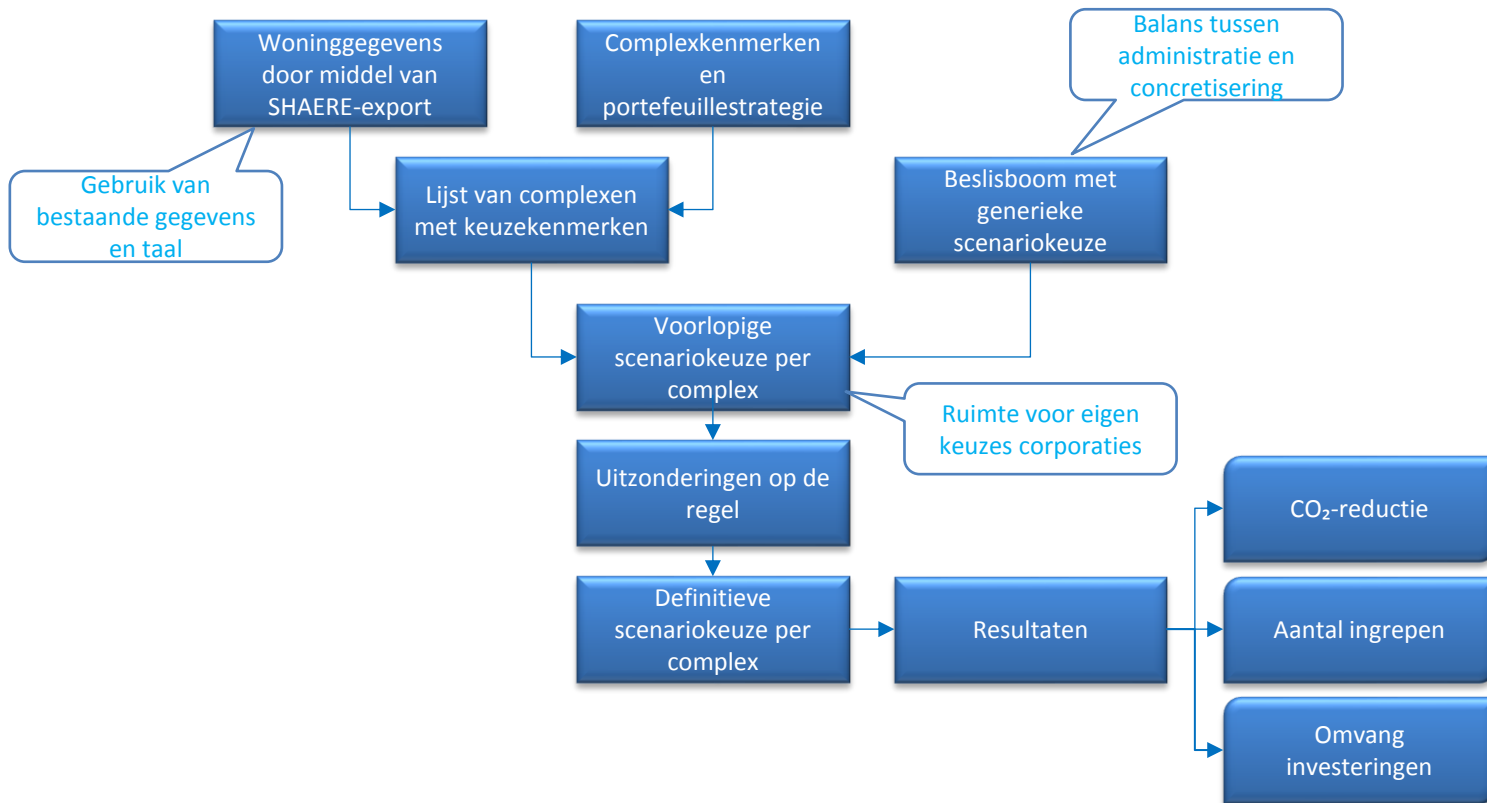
Woninggegevens door middel van SHAERE-export

Complexkenmerken en portefeuillestrategie

Balans tussen administratie en concretisering

Gebruik van bestaande gegevens en taal

Lijst van complexen met keuzekenmerken

Beslisboom met generieke scenariokeuze

Voorlopige scenariokeuze per complex

Ruimte voor eigen keuzes corporaties

Uitzonderingen op de regel

Definitieve scenariokeuze per complex

Resultaten

$CO_2$-reductie

Aantal ingrepen

Omvang investeringen